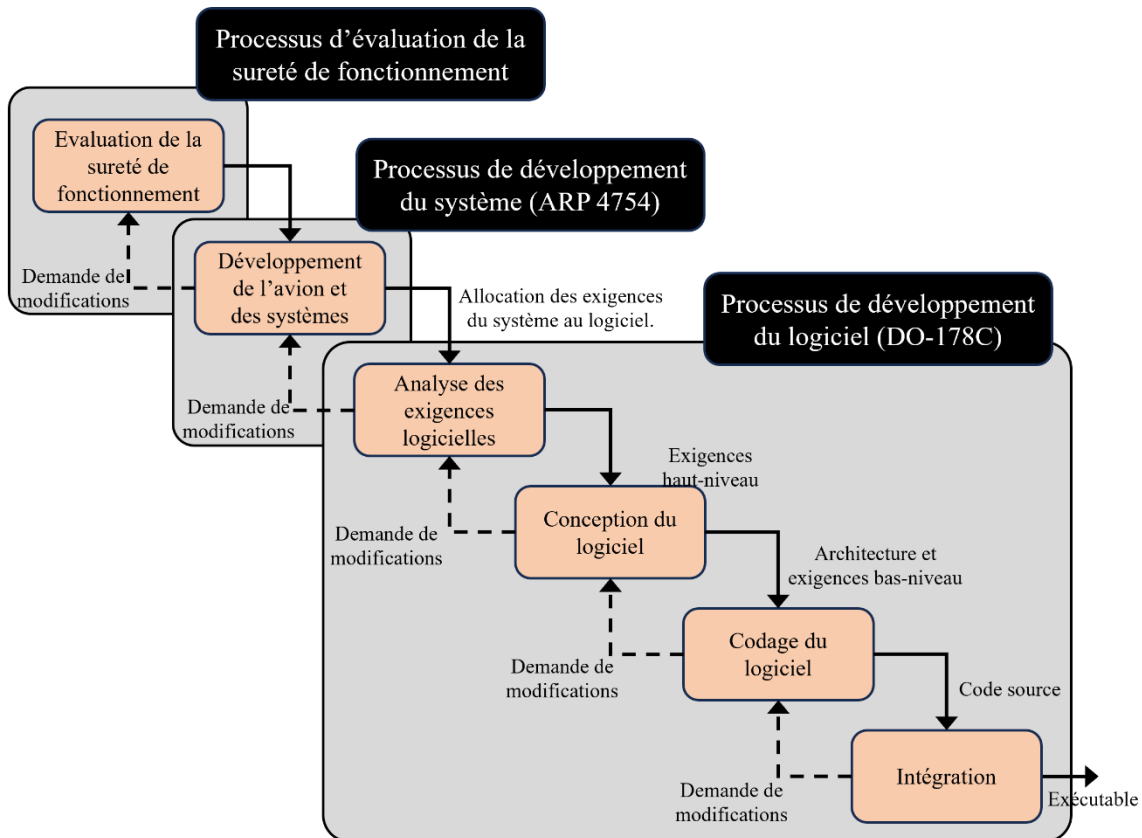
Processus d'évaluation de la sureté de fonctionnement

Evaluation de la sureté de fonctionnement

Processus de développement du système (ARP 4754)

Demande de modifications

Développement de l'avion et des systèmes

Allocation des exigences du système au logiciel.

Processus de développement du logiciel (DO-178C)

Analyse des exigences logicielles

Demande de modifications

Exigences haut-niveau

Demande de modifications

Conception du logiciel

Architecture et exigences bas-niveau

Codage du logiciel

Demande de modifications

Code source

Intégration

Demande de modifications

Exécutable